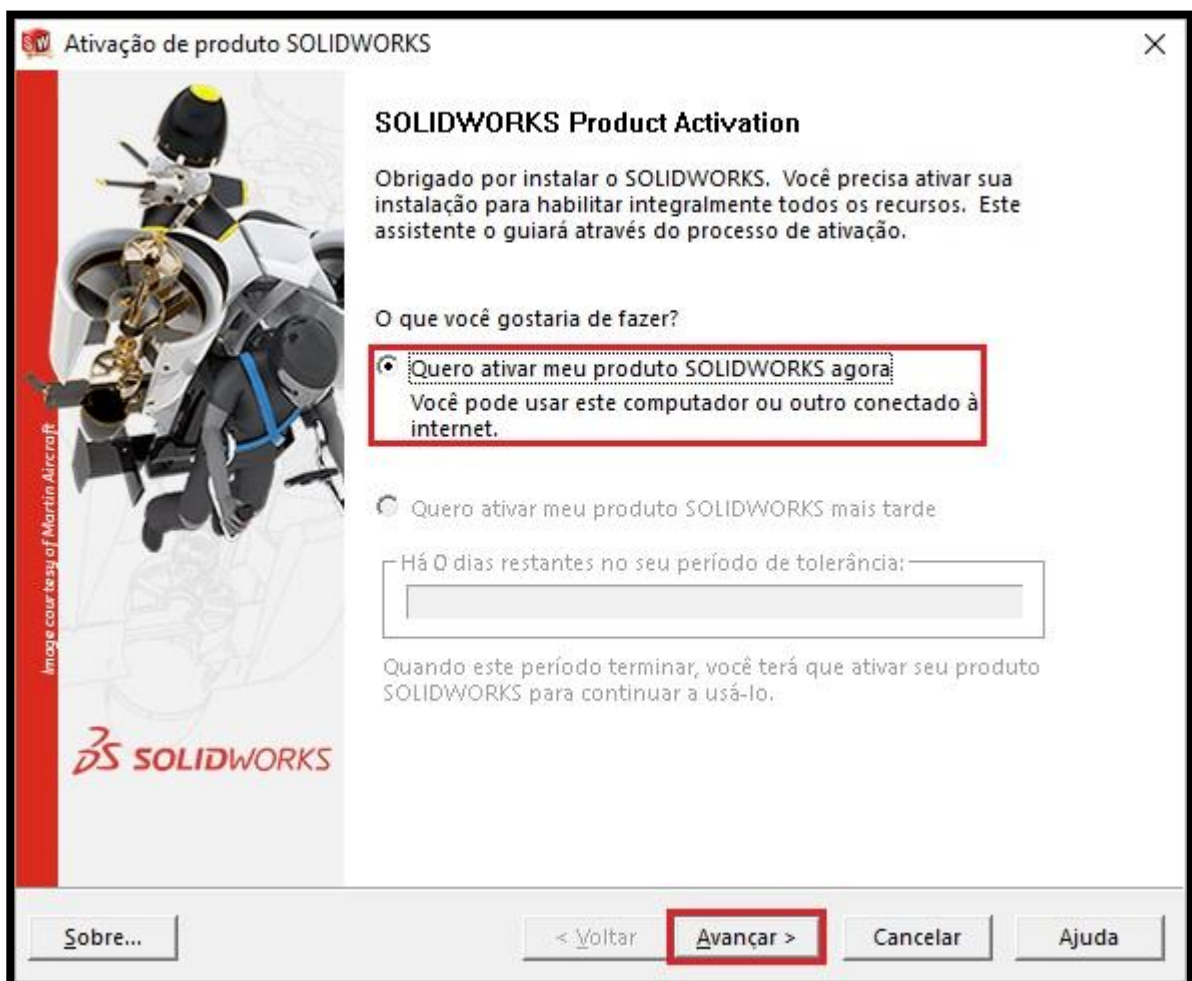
Ativação de produto SOLIDWORKS

Image courtesy of Martin Aircraft

SOLIDWORKS

SOLIDWORKS Product Activation

Obrigado por instalar o SOLIDWORKS. Você precisa ativar sua instalação para habilitar integralmente todos os recursos. Este assistente o guiará através do processo de ativação.

O que você gostaria de fazer?

Quero ativar meu produto SOLIDWORKS agora
Você pode usar este computador ou outro conectado à internet.

Quero ativar meu produto SOLIDWORKS mais tarde

Há 0 dias restantes no seu período de tolerância:

Quando este período terminar, você terá que ativar seu produto SOLIDWORKS para continuar a usá-lo.

Sobre...

< Voltar

Avançar >

Cancelar

Ajuda